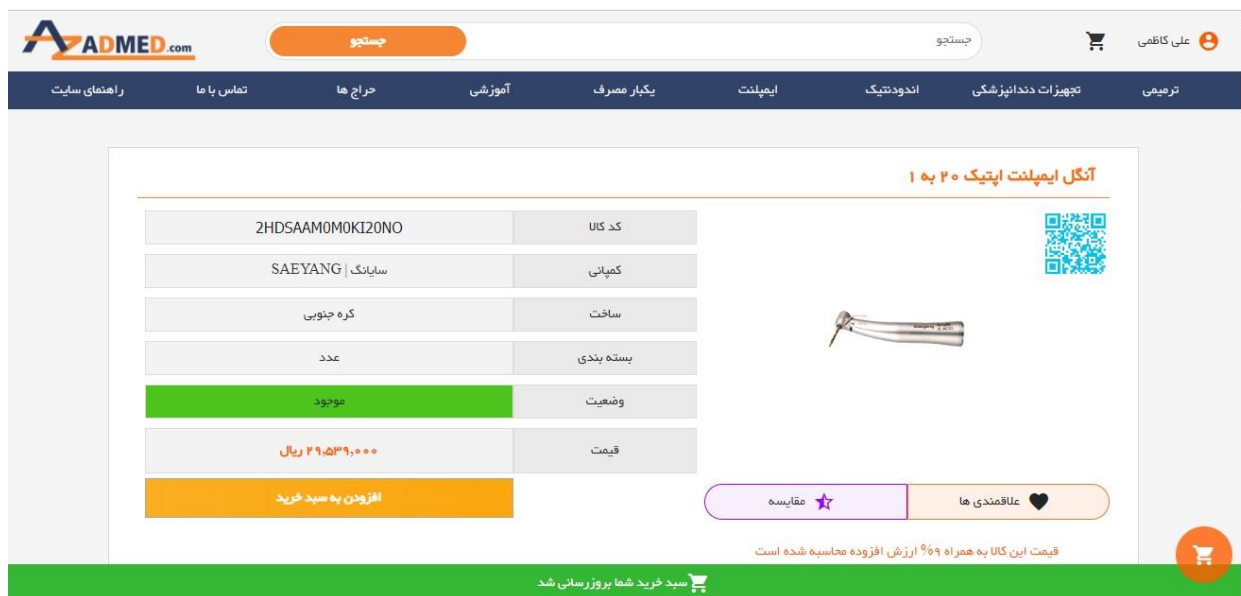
AZADMED.com

جستجو

جستجو

علی کاظمی

ترمیمی | تجهیزات دندانپزشکی | اندودنتیک | ایمپلنت | یکبار مصرف | آموزشی | حراج ها | تماس با ما | راهنمای سایت

آنگل ایمپلنت اپتیک ۲۰ به ۱

| کد کالا | 2HDSAAM0M0KI20NO |
|---|---|
| کمپانی | سایانگ \| SAEYANG |
| ساخت | کره جنوبی |
| بسته بندی | عدد |
| وضعیت | موجود |
| قیمت | ۲۹،۵۳۹،۰۰۰ ریال |

افزودن به سبد خرید

علاقمندی ها

مقایسه

قیمت این کالا به همراه ۹% ارزش افزوده محاسبه شده است

سبد خرید شما بروزرسانی شد